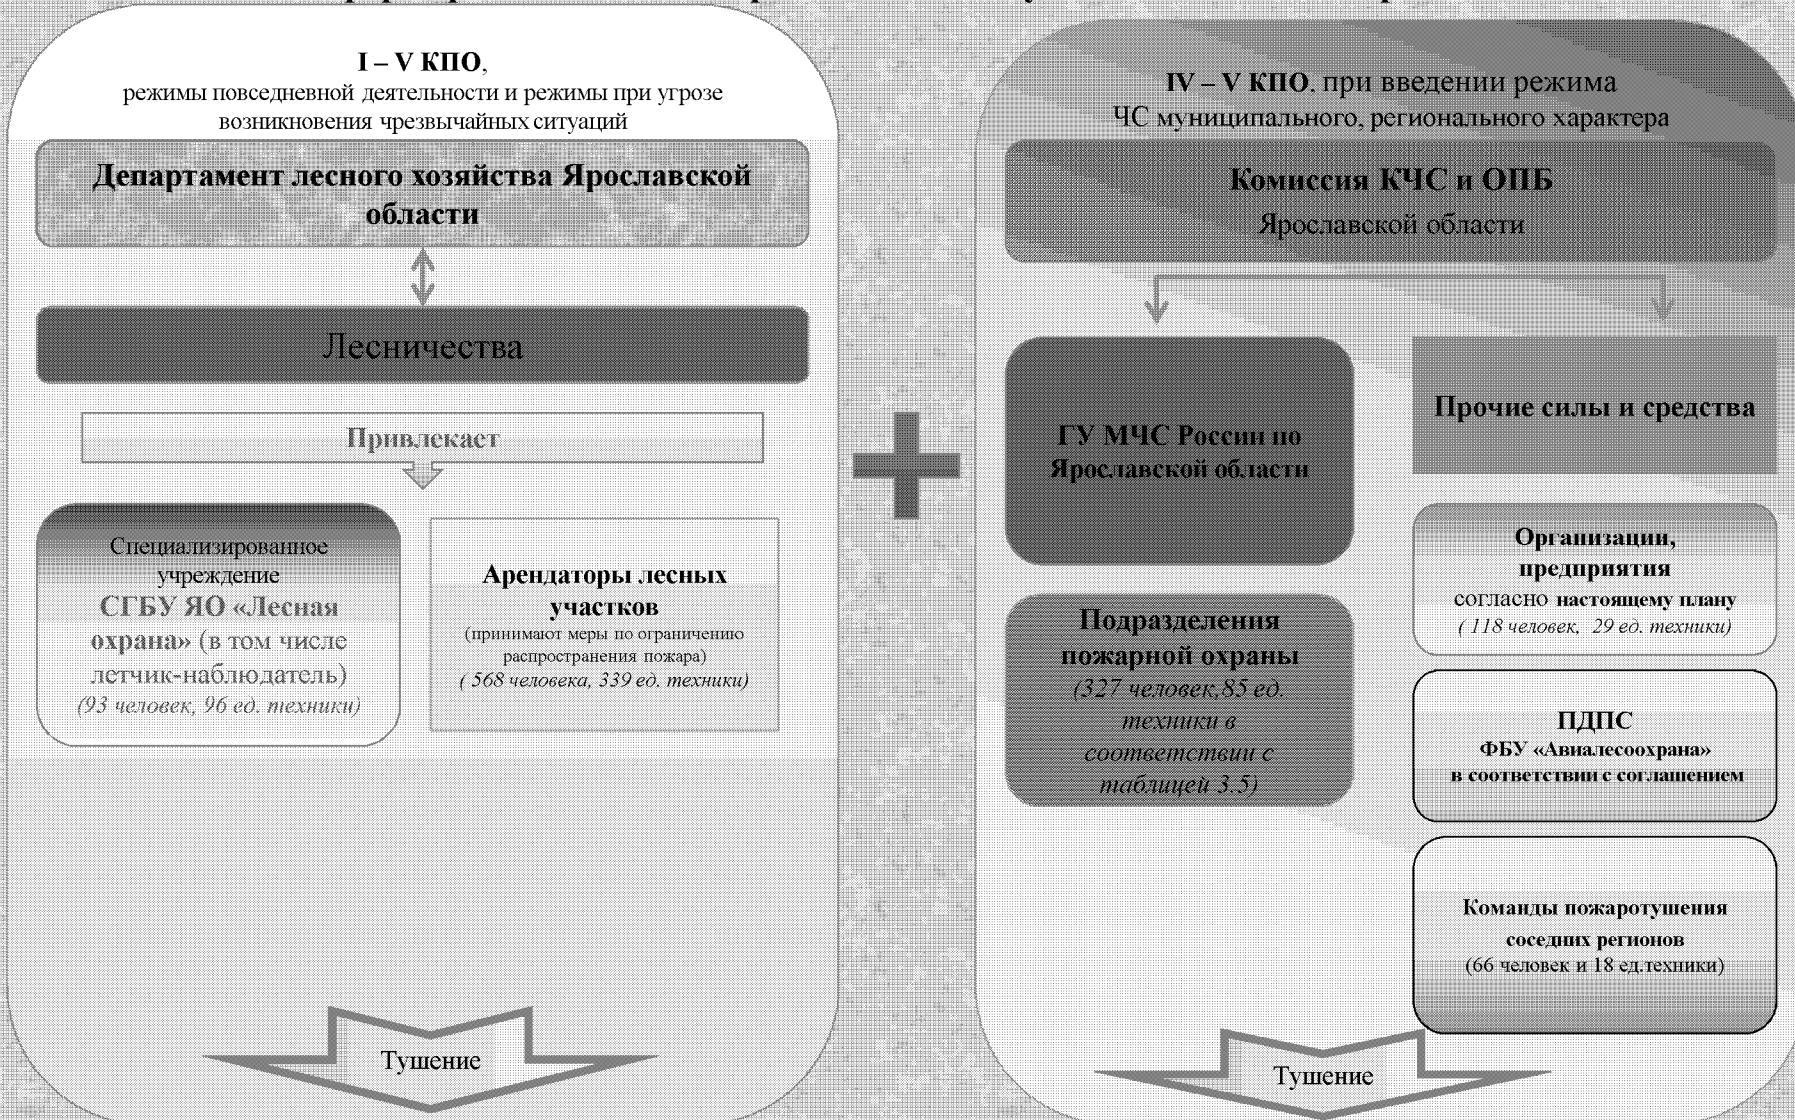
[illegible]

I – V КПО, режимы повседневной деятельности и режимы при угрозе возникновения чрезвычайных ситуаций

Департамент лесного хозяйства Ярославской области

Лесничества

Привлекает

Специализированное учреждение СГБУ ЯО «Лесная охрана» (в том числе летчик-наблюдатель) (93 человек, 96 ед. техники)

Арендаторы лесных участков (принимают меры по ограничению распространения пожара) ( 568 человека, 339 ед. техники)

Тушение

IV – V КПО, при введении режима ЧС муниципального, регионального характера

Комиссия КЧС и ОПБ Ярославской области

ГУ МЧС России по Ярославской области

Прочие силы и средства

Подразделения пожарной охраны (327 человек,85 ед. техники в соответствии с таблицей 3.5)

Организации, предприятия согласно настоящему плану ( 118 человек, 29 ед. техники)

ПДПС ФБУ «Авиалесоохрана» в соответствии с соглашением

Команды пожаротушения соседних регионов (66 человек и 18 ед.техники)

Тушение